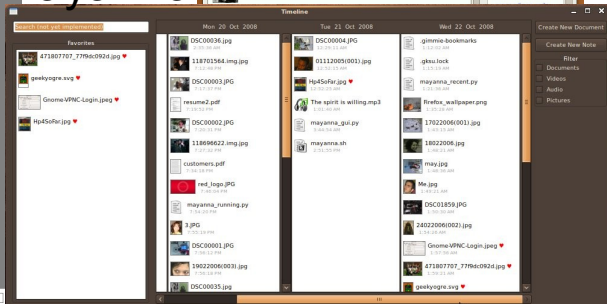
Timeline

Search (not yet implemented)

Favorites

471807707_77f9dc092d.jpg ♥

geekyogre.svg ♥

Gnome-VPNC-Login.jpeg ♥

Hp4SoFar.jpg ♥

Mon 20 Oct 2008

DSC00036.jpg
2:35:36 AM

118701564.img.jpg
7:12:36 PM

DSC00003.JPG
7:17:07 PM

resume2.pdf
7:19:51 PM

DSC00002.JPG
7:20:31 PM

118696622.img.jpg
7:27:41 PM

customers.pdf
7:38:28 PM

red_logo.JPG
7:46:04 PM

mayanna_running.py
7:54:20 PM

3.JPG
7:55:14 PM

DSC00001.JPG
7:56:19 PM

19022006(003).jpg
7:58:19 PM

DSC00035.jpg

Tue 21 Oct 2008

DSC00004.JPG
10:29:12 AM

01112005(001).jpg
12:52:13 AM

Hp4SoFar.jpg ♥
12:52:35 AM

The spirit is willing.mp3
1:01:50 AM

mayanna_gui.py
1:04:54 AM

mayanna.sh
2:11:55 PM

Wed 22 Oct 2008

.gimmie-bookmarks
1:12:02 AM

.gksu.lock
1:13:16 AM

mayanna_recent.py
1:21:56 AM

Firefox_wallpaper.png
1:25:28 AM

17022006(001).jpg
1:33:13 AM

18022006.jpg
1:38:21 AM

may.jpg
1:43:21 AM

Me.jpg
1:49:24 AM

DSC01859.JPG
1:53:31 AM

24022006(002).jpg
1:54:48 AM

Gnome-VPNC-Login.jpeg ♥
1:57:38 AM

471807707_77f9dc092d.jpg ♥

geekyogre.svg ♥

Create New Document

Create New Note

Filter

Documents

Videos

Audio

Pictures